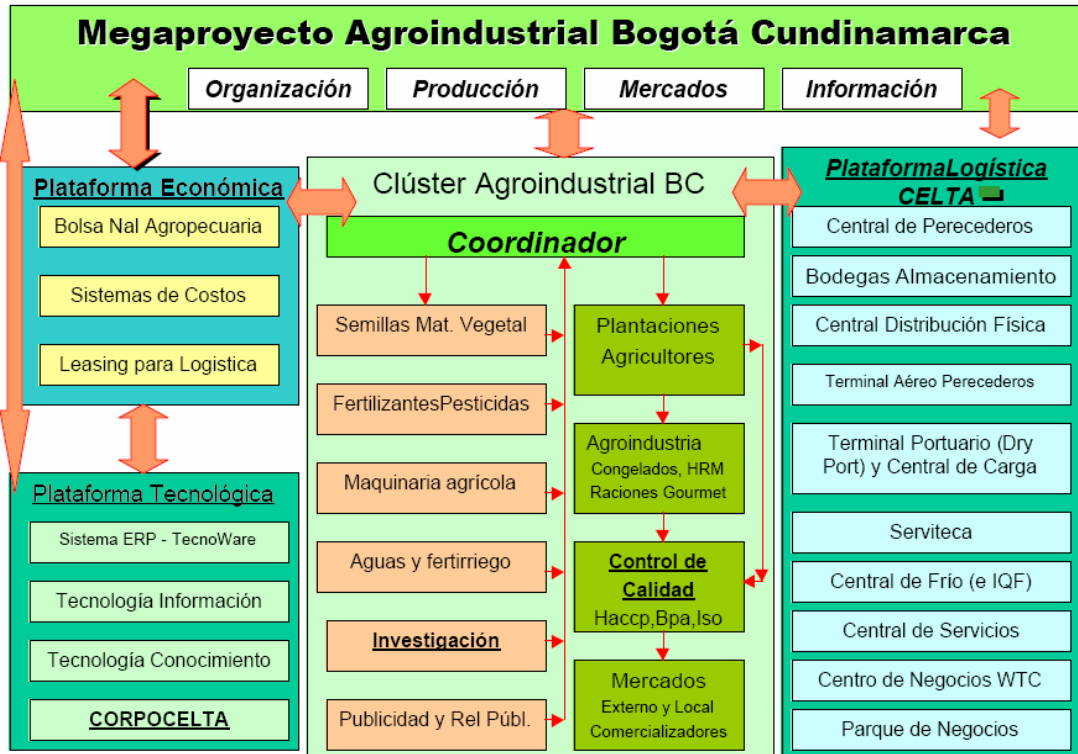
Megaproyecto Agroindustrial Bogotá Cundinamarca

Organización

Producción

Mercados

Información

Plataforma Económica

Bolsa Nal Agropecuaria

Sistemas de Costos

Leasing para Logistica

Clúster Agroindustrial BC

Coordinador

Semillas Mat. Vegetal

FertilizantesPesticidas

Maquinaria agrícola

Aguas y fertirriego

Investigación

Publicidad y Rel Públ.

Plantaciones Agricultores

Agroindustria Congelados, HRM Raciones Gourmet

Control de Calidad Haccp,Bpa,Iso

Mercados Externo y Local Comercializadores

PlataformaLogística CELTA

Central de Perecederos

Bodegas Almacenamiento

Central Distribución Física

Terminal Aéreo Perecederos

Terminal Portuario (Dry Port) y Central de Carga

Serviteca

Central de Frío (e IQF)

Central de Servicios

Centro de Negocios WTC

Parque de Negocios

Plataforma Tecnológica

Sistema ERP - TecnoWare

Tecnología Información

Tecnología Conocimiento

CORPOCELTA